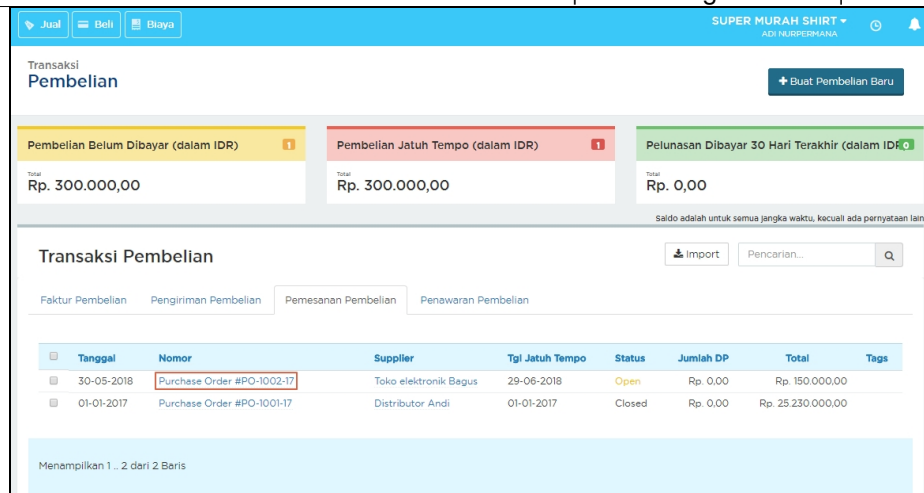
Jual Beli Biaya

SUPER MURAH SHIRT
ADI NURPERMANA

Transaksi
Pembelian

+ Buat Pembelian Baru

Pembelian Belum Dibayar (dalam IDR) 1
Total
Rp. 300.000,00

Pembelian Jatuh Tempo (dalam IDR) 1
Total
Rp. 300.000,00

Pelunasan Dibayar 30 Hari Terakhir (dalam IDR) 0
Total
Rp. 0,00

Saldo adalah untuk semua jangka waktu, kecuali ada pernyataan lain

Transaksi Pembelian

Import
Pencarian...

Faktur Pembelian | Pengiriman Pembelian | Pemesanan Pembelian | Penawaran Pembelian

| | Tanggal | Nomor | Supplier | Tgl Jatuh Tempo | Status | Jumlah DP | Total | Tags |
|---|---|---|---|---|---|---|---|---|
| | 30-05-2018 | Purchase Order #PO-1002-17 | Toko elektronik Bagus | 29-06-2018 | Open | Rp. 0,00 | Rp. 150.000,00 | |
| | 01-01-2017 | Purchase Order #PO-1001-17 | Distributor Andi | 01-01-2017 | Closed | Rp. 0,00 | Rp. 25.230.000,00 | |

Menampilkan 1 .. 2 dari 2 Baris